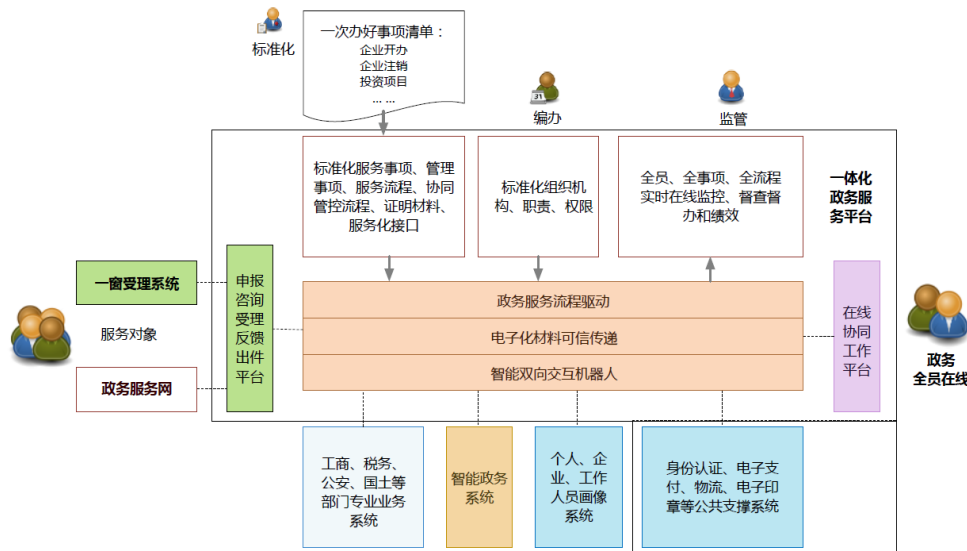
标准化

一次办好事项清单：
企业开办
企业注销
投资项目
……

编办

监管

标准化服务事项、管理事项、服务流程、协同管控流程、证明材料、服务化接口

标准化组织机构、职责、权限

全员、全事项、全流程实时在线监控、督查督办和绩效

一体化政务服务平台

一窗受理系统

服务对象

政务服务网

申报咨询受理反馈出件平台

政务服务流程驱动

电子化材料可信传递

智能双向交互机器人

在线协同工作平台

政务全员在线

工商、税务、公安、国土等部门专业业务系统

智能政务系统

个人、企业、工作人员画像系统

身份认证、电子支付、物流、电子印章等公共支撑系统